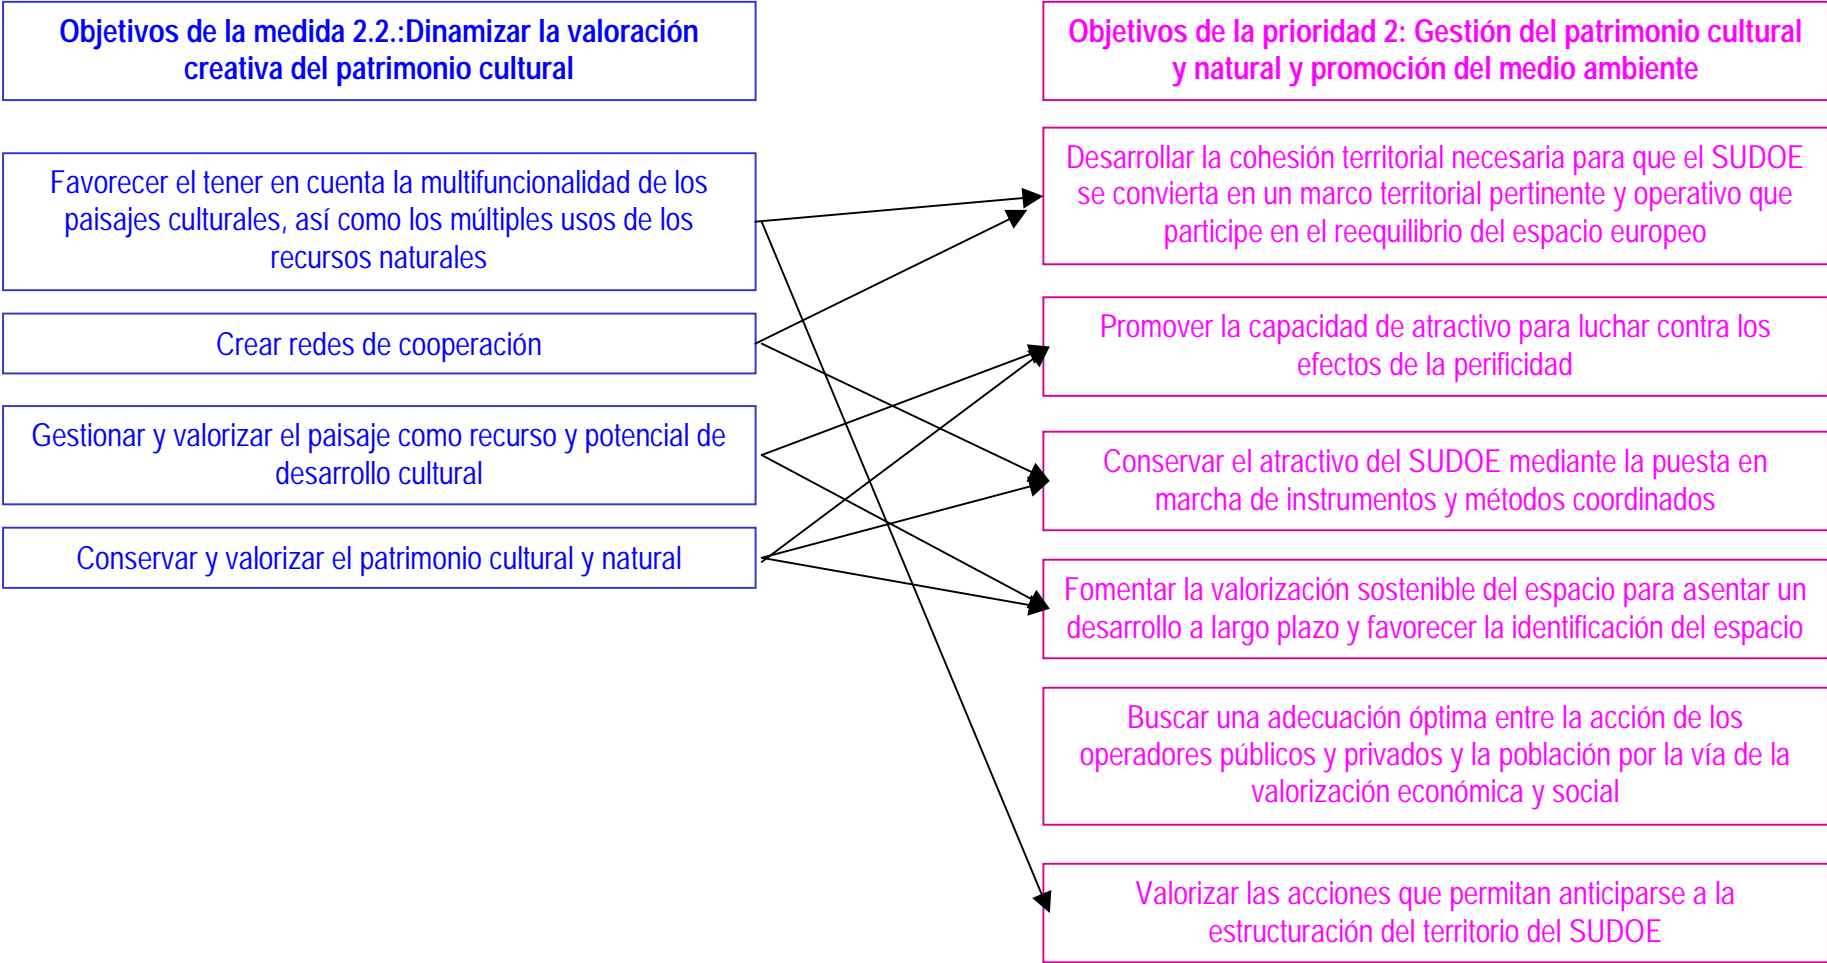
Objetivos de la medida 2.2.:Dinamizar la valoración creativa del patrimonio cultural

Favorecer el tener en cuenta la multifuncionalidad de los paisajes culturales, así como los múltiples usos de los recursos naturales

Crear redes de cooperación

Gestionar y valorizar el paisaje como recurso y potencial de desarrollo cultural

Conservar y valorizar el patrimonio cultural y natural

Objetivos de la prioridad 2: Gestión del patrimonio cultural y natural y promoción del medio ambiente

Desarrollar la cohesión territorial necesaria para que el SUDOE se convierta en un marco territorial pertinente y operativo que participe en el reequilibrio del espacio europeo

Promover la capacidad de atractivo para luchar contra los efectos de la perificidad

Conservar el atractivo del SUDOE mediante la puesta en marcha de instrumentos y métodos coordinados

Fomentar la valorización sostenible del espacio para asentar un desarrollo a largo plazo y favorecer la identificación del espacio

Buscar una adecuación óptima entre la acción de los operadores públicos y privados y la población por la vía de la valorización económica y social

Valorizar las acciones que permitan anticiparse a la estructuración del territorio del SUDOE